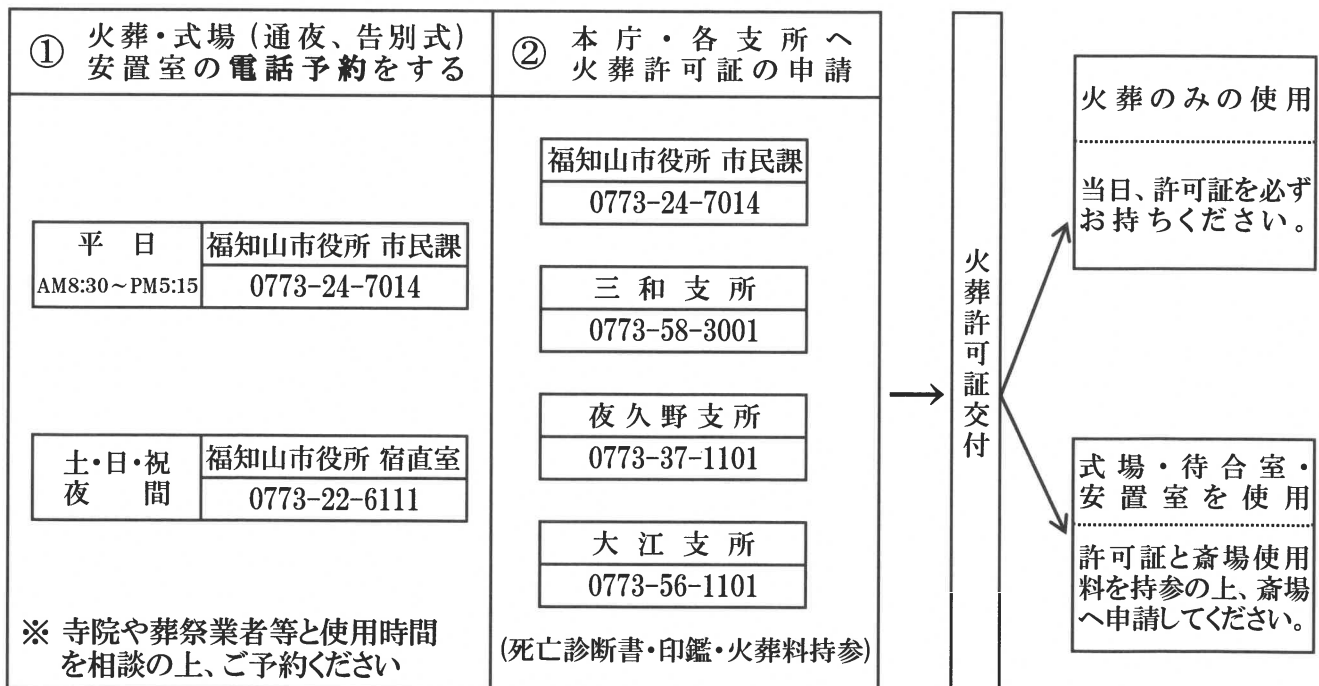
① 火葬・式場（通夜、告別式）安置室の電話予約をする

| 平　日 AM8:30～PM5:15 | 福知山市役所 市民課 0773-24-7014 |
|---|---|
| 土・日・祝 夜　間 | 福知山市役所 宿直室 0773-22-6111 |

※ 寺院や葬祭業者等と使用時間を相談の上、ご予約ください

② 本庁・各支所へ火葬許可証の申請

| 福知山市役所 市民課 |
|---|
| 0773-24-7014 |

| 三和支所 |
|---|
| 0773-58-3001 |

| 夜久野支所 |
|---|
| 0773-37-1101 |

| 大江支所 |
|---|
| 0773-56-1101 |

（死亡診断書・印鑑・火葬料持参）

火葬許可証交付

火葬のみの使用

当日、許可証を必ずお持ちください。

式場・待合室・安置室を使用

許可証と斎場使用料を持参の上、斎場へ申請してください。